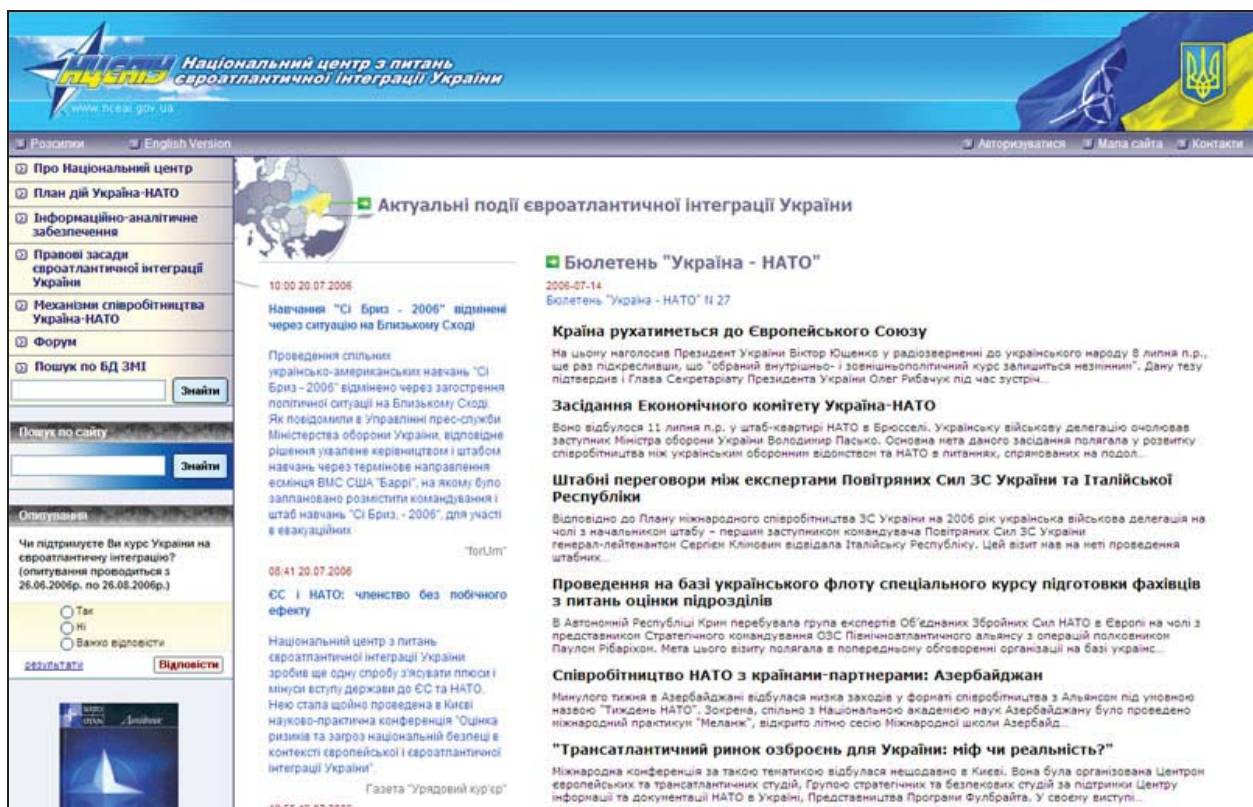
НЦЄІУ Національний центр з питань євроатлантичної інтеграції України
www.nceai.gov.ua

Розсилки English Version
Авторизуватися Мапа сайта Контакти

Про Національний центр
План дій Україна-НАТО
Інформаційно-аналітичне забезпечення
Правові засади євроатлантичної інтеграції України
Механізми співробітництва Україна-НАТО
Форум
Пошук по БД ЗМІ
Знайти

Пошук по сайту
Знайти

Опитування
Чи підтримуєте Ви курс України на євроатлантичну інтеграцію? (опитування проводиться з 26.06.2006р. по 26.08.2006р.)
Так
Ні
Важко відповісти
результати
Відповісти

Актуальні події євроатлантичної інтеграції України

10:00 20.07.2006
Навчання "Сі Бриз - 2006" відмінені через ситуацію на Близькому Сході
Проведення спільних українсько-американських навчань "Сі Бриз - 2006" відмінено через загострення політичної ситуації на Близькому Сході. Як повідомили в Управлінні прес-служби Міністерства оборони України, відповідне рішення ухвалене керівництвом і штабом навчань через термінове направлення есмінця ВМС США "Баррі", на якому було заплановано розмістити командування і штаб навчань "Сі Бриз - 2006", для участі в евакуаційних
"forUm"

08:41 20.07.2006
ЄС і НАТО: членство без побічного ефекту
Національний центр з питань євроатлантичної інтеграції України зробив ще одну спробу з'ясувати плюси і мінуси вступу держави до ЄС та НАТО. Нею стала щойно проведена в Києві науково-практична конференція "Оцінка ризиків та загроз національній безпеці в контексті європейської і євроатлантичної інтеграції України".
Газета "Урядовий кур'єр"

Бюлетень "Україна - НАТО"
2006-07-14
Бюлетень "Україна - НАТО" N 27

Країна рухатиметься до Європейського Союзу
На цьому наголосив Президент України Віктор Ющенко у радіозверненні до українського народу 8 липня п.р., ще раз підкресливши, що "обраний внутрішньо- і зовнішньополітичний курс залишиться незмінним". Дану тезу підтвердив і Глава Секретаріату Президента України Олег Рибачук під час зустрі...

Засідання Економічного комітету Україна-НАТО
Воно відбулося 11 липня п.р. у штаб-квартирі НАТО в Брюсселі. Українську військову делегацію очолював заступник Міністра оборони України Володимир Пасько. Основна мета даного засідання полягала у розвитку співробітництва між українським оборонним відомством та НАТО в питаннях, спрямованих на подол...

Штабні переговори між експертами Повітряних Сил ЗС України та Італійської Республіки
Відповідно до Плану міжнародного співробітництва ЗС України на 2006 рік українська військова делегація на чолі з начальником штабу – перший заступником командувача Повітряних Сил ЗС України генерал-лейтенантом Сергієм Кліновим відвідала Італійську Республіку. Цей візит мав на меті проведення штабних...

Проведення на базі українського флоту спеціального курсу підготовки фахівців з питань оцінки підрозділів
В Автономній Республіці Крим перебувала група експертів Об'єднаних Збройних Сил НАТО в Європі на чолі з представником Стратегічного командування ОЗС Північноатлантичного альянсу з операцій полковником Паулом Рібаріхом. Мета цього візиту полягала в попередньому обговоренні організації на базі українс...

Співробітництво НАТО з країнами-партнерами: Азербайджан
Минулого тижня в Азербайджані відбулася низка заходів у форматі співробітництва з Альянсом під умовною назвою "Тиждень НАТО". Зокрема, спільно з Національною академією наук Азербайджану було проведено міжнародний практикум "Меланж", відкрито літню сесію Міжнародної школи Азербайд...

"Трансатлантичний ринок озброєнь для України: міф чи реальність?"
Міжнародна конференція за такою тематикою відбулася нещодавно в Києві. Вона була організована Центром європейських та трансатлантичних студій, Групою стратегічних та безпекових студій за підтримки Центру інформації та документації НАТО в Україні, Представництва Програми Фулбрайта. У своєму виступі...